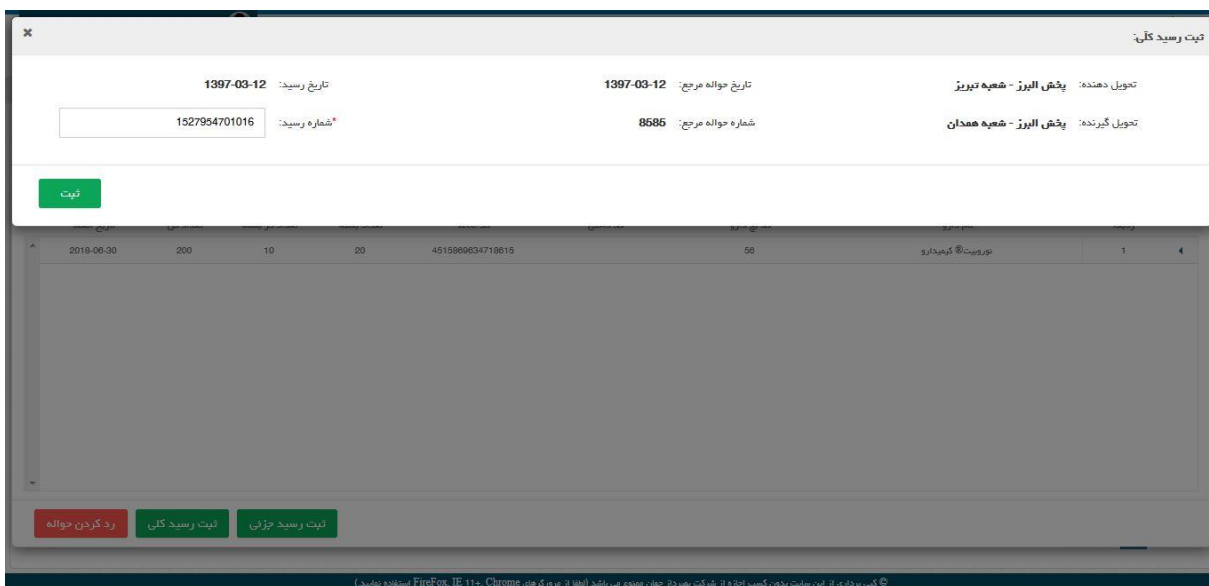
ثبت رسید کلی:
×

تحویل دهنده: پخش البرز - شعبه تبریز
تاریخ حواله مرجع: 1397-03-12
تاریخ رسید: 1397-03-12

تحویل گیرنده: پخش البرز - شعبه همدان
شماره حواله مرجع: 8585
*شماره رسید: 1527954701016

ثبت

| | 1 | نورویت® کیمیدارو | 56 | | 4515989634718615 | 20 | 10 | 200 | 2018-06-30 |
|---|---|---|---|---|---|---|---|---|---|

ثبت رسید جزئی
ثبت رسید کلی
رد کردن حواله

© کپی برداری از این سایت بدون کسب اجازه از شرکت بهرداد جهان ممنوع می باشد (لطفا از مرورگرهای FireFox, IE 11+, Chrome استفاده نمایید)